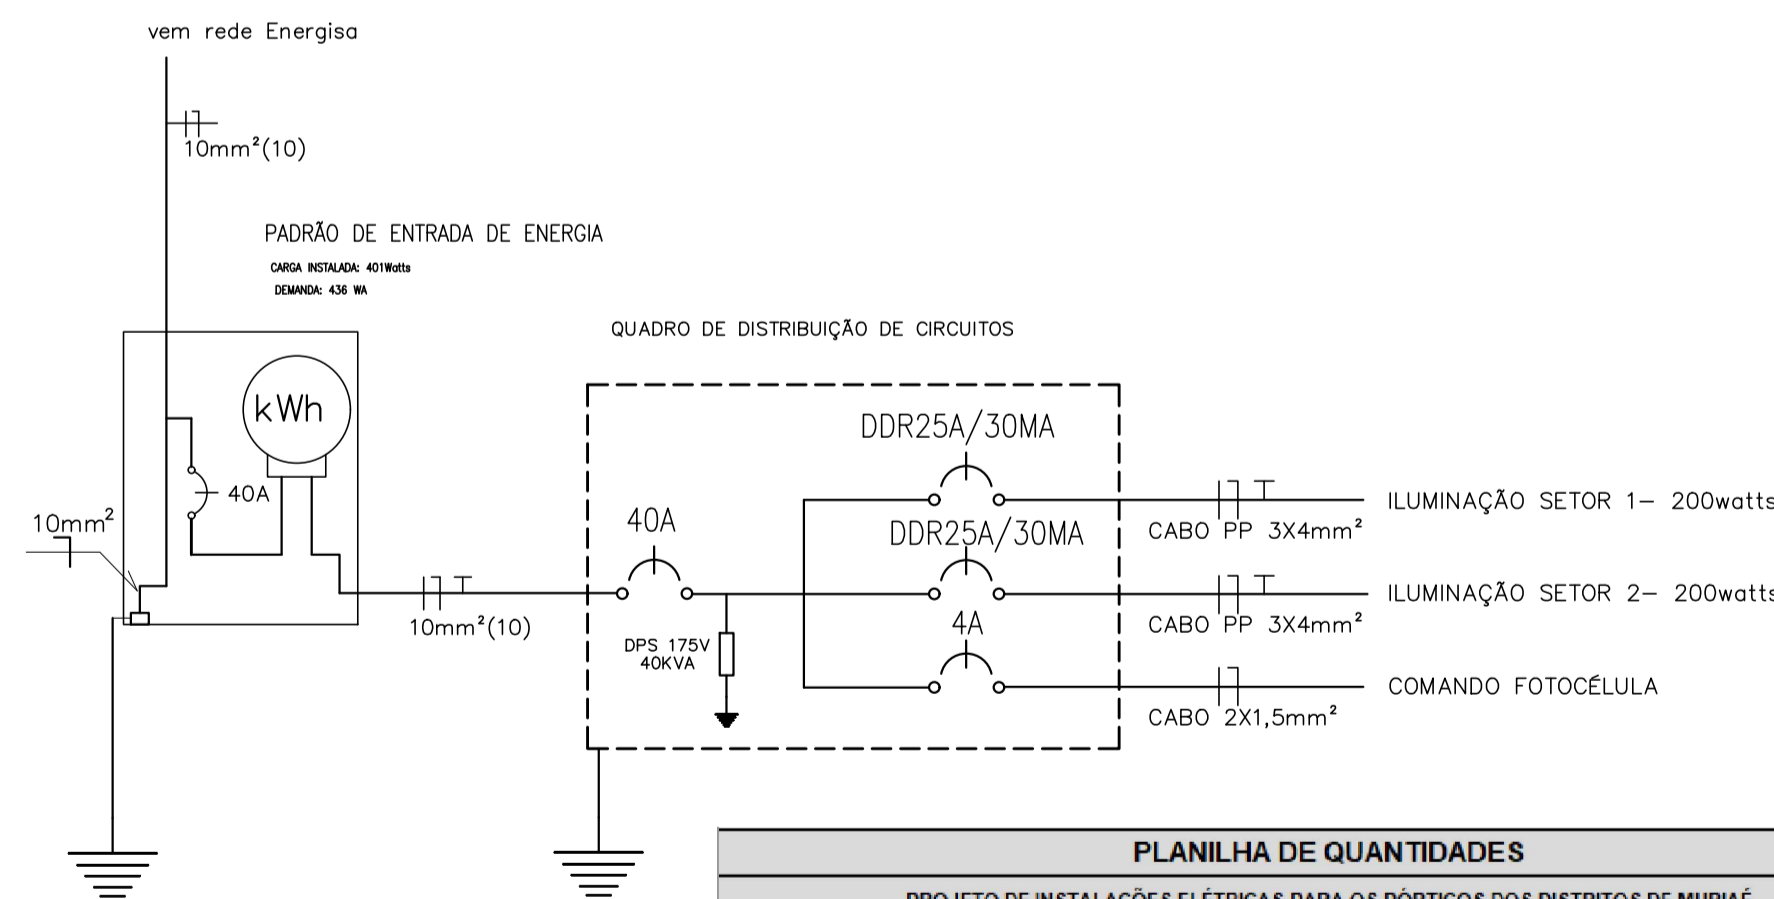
vem rede Energisa

$10mm^2(10)$

PADRÃO DE ENTRADA DE ENERGIA

CARGA INSTALADA: 401Watts

DEMANDA: 436 WA

QUADRO DE DISTRIBUIÇÃO DE CIRCUITOS

kWh

40A

$10mm^2$

DDR25A/30MA

40A

DDR25A/30MA

$10mm^2(10)$

DPS 175V 40KVA

4A

ILUMINAÇÃO SETOR 1– 200watts

CABO PP $3X4mm^2$

ILUMINAÇÃO SETOR 2– 200watts

CABO PP $3X4mm^2$

COMANDO FOTOCÉLULA

CABO $2X1,5mm^2$

PLANILHA DE QUANTIDADES

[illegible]